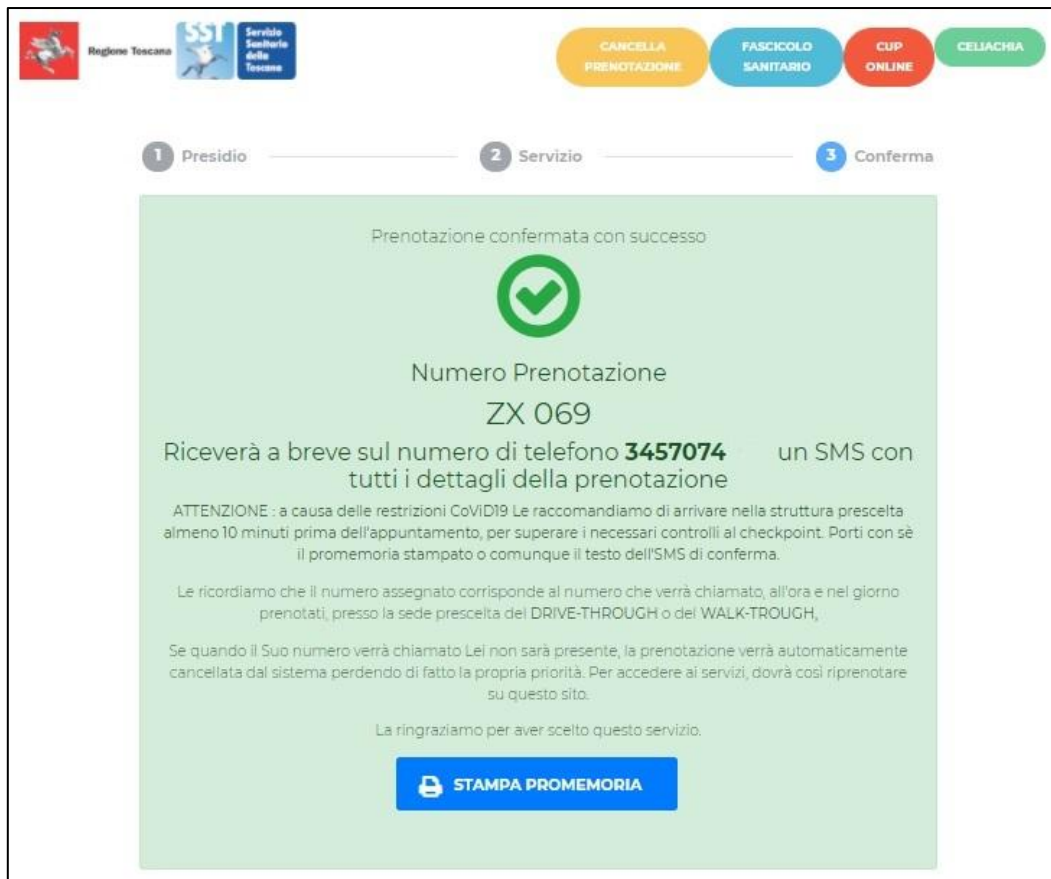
Regione Toscana

SST Servizio Sanitario della Toscana

CANCELLA PRENOTAZIONE

FASCICOLO SANITARIO

CUP ONLINE

CELIACHIA

1 Presidio

2 Servizio

3 Conferma

Prenotazione confermata con successo

Numero Prenotazione

ZX 069

Riceverà a breve sul numero di telefono **3457074** un SMS con tutti i dettagli della prenotazione

ATTENZIONE : a causa delle restrizioni CoViD19 Le raccomandiamo di arrivare nella struttura prescelta almeno 10 minuti prima dell'appuntamento, per superare i necessari controlli al checkpoint. Porti con sè il promemoria stampato o comunque il testo dell'SMS di conferma.

Le ricordiamo che il numero assegnato corrisponde al numero che verrà chiamato, all'ora e nel giorno prenotati, presso la sede prescelta del DRIVE-THROUGH o del WALK-TROUGH,

Se quando il Suo numero verrà chiamato Lei non sarà presente, la prenotazione verrà automaticamente cancellata dal sistema perdendo di fatto la propria priorità. Per accedere ai servizi, dovrà così riprenotare su questo sito.

La ringraziamo per aver scelto questo servizio.

STAMPA PROMEMORIA